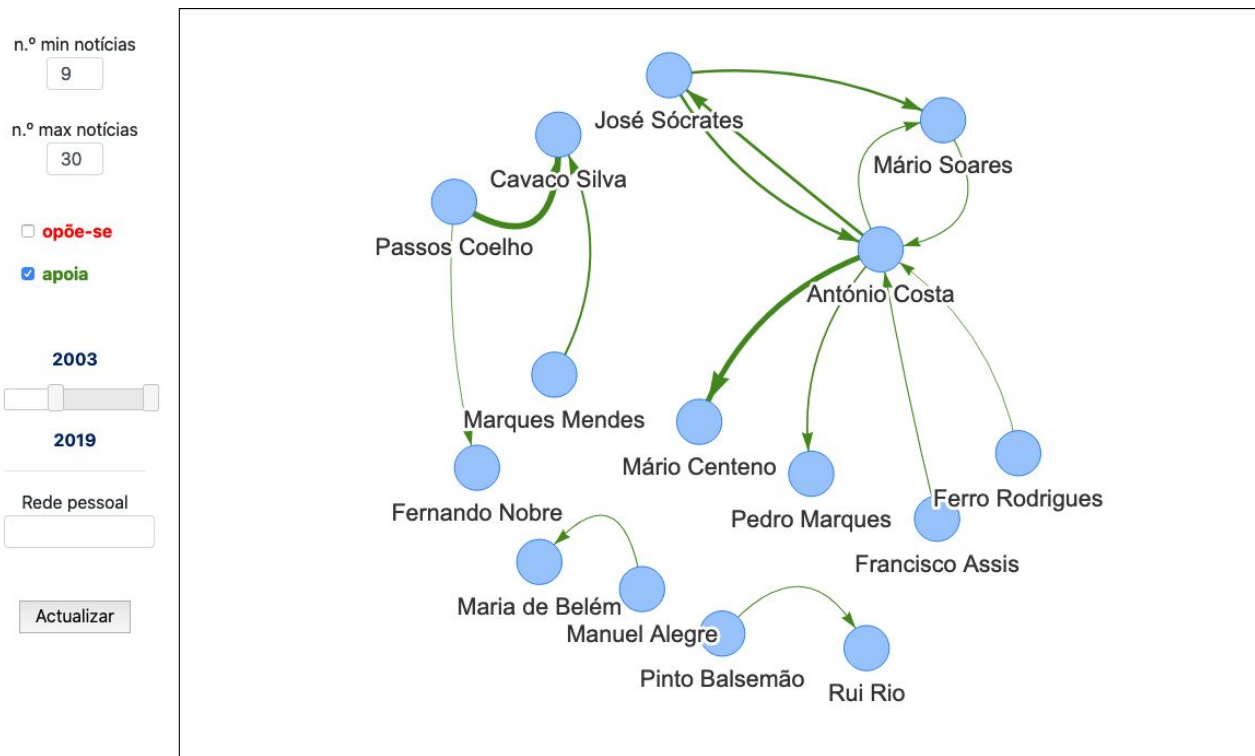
n.º min notícias
9

n.º max notícias
30

opõe-se

apoia

2003

2019

Rede pessoal

Actualizar

José Sócrates
Mário Soares
Cavaco Silva
Passos Coelho
António Costa
Marques Mendes
Mário Centeno
Fernando Nobre
Pedro Marques
Ferro Rodrigues
Francisco Assis
Maria de Belém
Manuel Alegre
Pinto Balsemão
Rui Rio